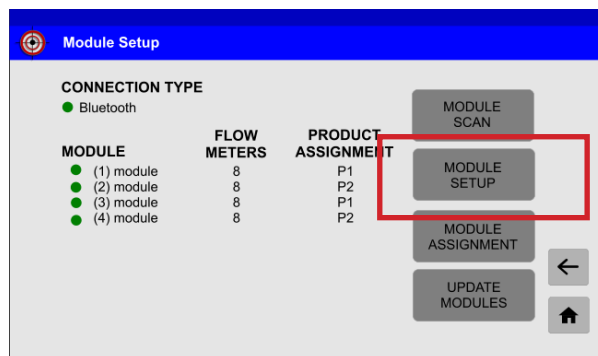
Module Setup

CONNECTION TYPE
Bluetooth

| MODULE | FLOW METERS | PRODUCT ASSIGNMENT |
|---|---|---|
| (1) module | 8 | P1 |
| (2) module | 8 | P2 |
| (3) module | 8 | P1 |
| (4) module | 8 | P2 |

MODULE SCAN

MODULE SETUP

MODULE ASSIGNMENT

UPDATE MODULES